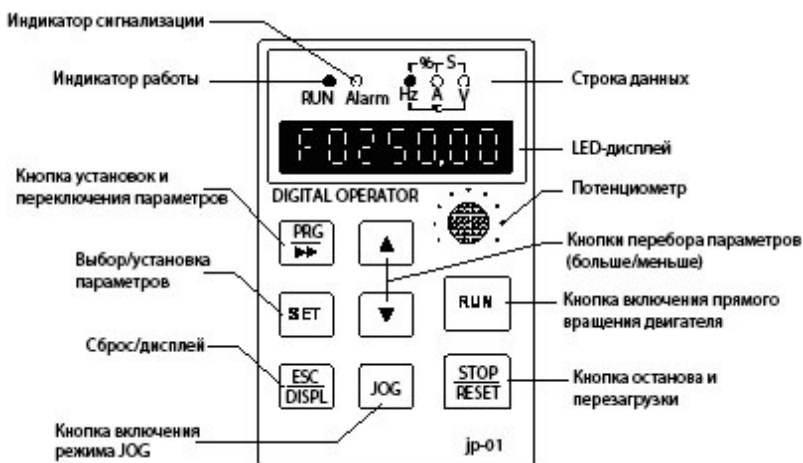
Индикатор сигнализации

Индикатор работы

RUN Alarm Hz % A S V

Строка данных

F 0250,00

LED-дисплей

DIGITAL OPERATOR

Потенциометр

Кнопка установок и переключения параметров

PRG ▶▶

▲

Кнопки перебора параметров (больше/меньше)

Выбор/установка параметров

SET

▼

RUN

Кнопка включения прямого вращения двигателя

Сброс/дисплей

ESC DISPL

JOG

STOP RESET

Кнопка останова и перезагрузки

Кнопка включения режима JOG

jp-01